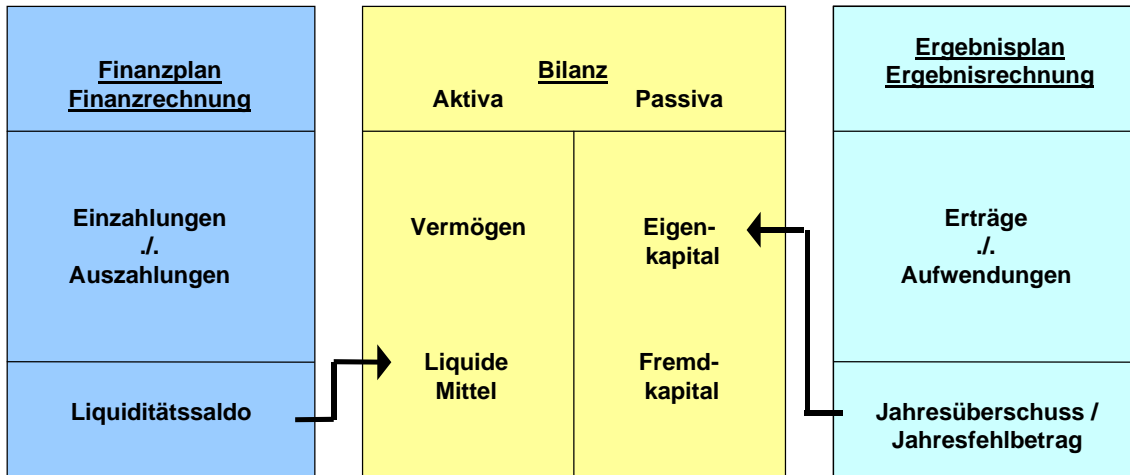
Finanzplan
Finanzrechnung

Einzahlungen
./.
Auszahlungen

Liquiditätssaldo

Bilanz
Aktiva Passiva

Vermögen

Liquide Mittel

Eigenkapital

Fremdkapital

Ergebnisplan
Ergebnisrechnung

Erträge
./.
Aufwendungen

Jahresüberschuss / Jahresfehlbetrag